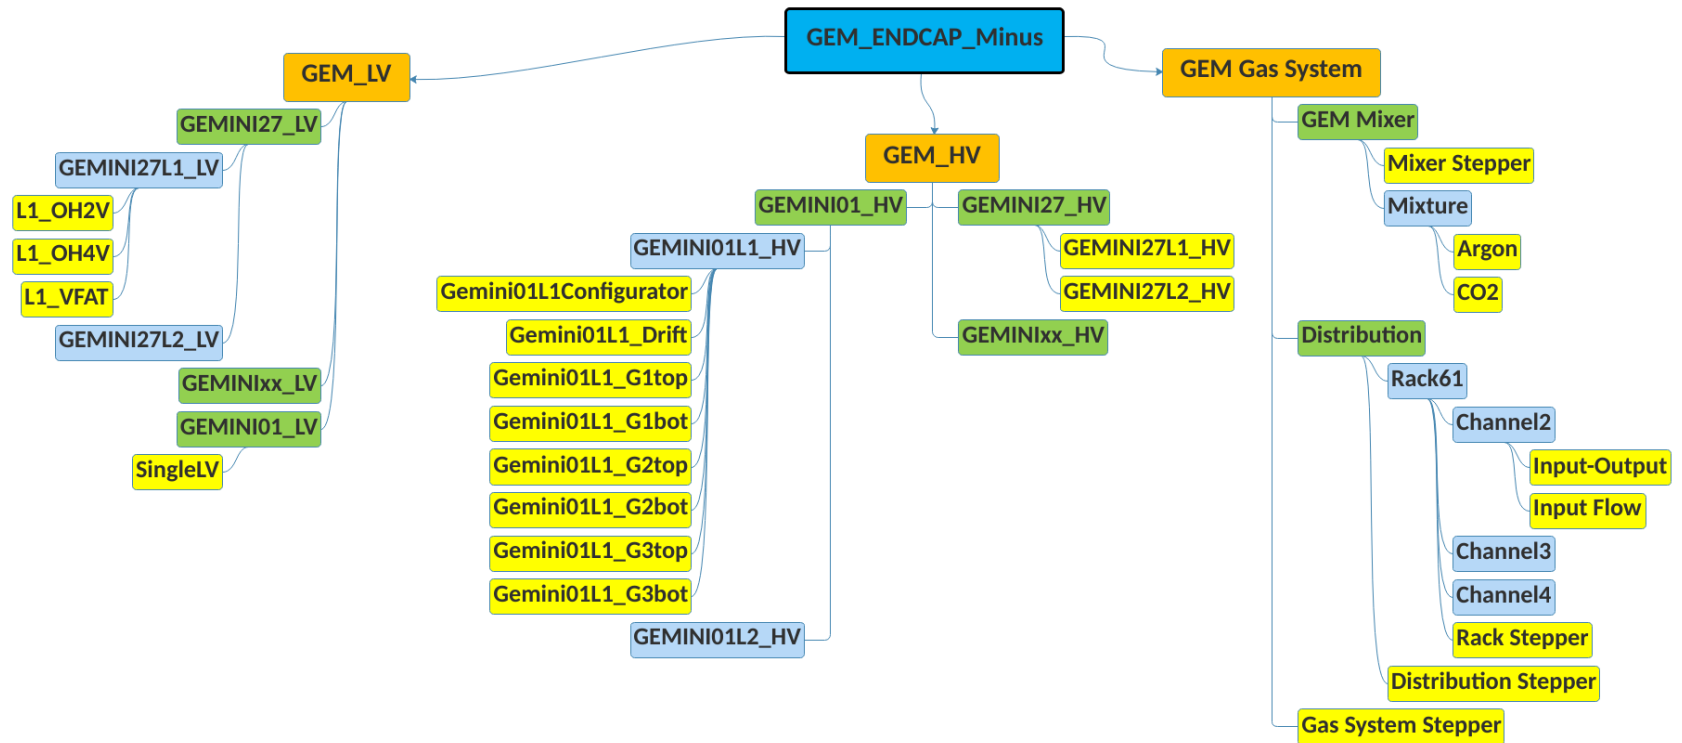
GEM_ENDCAP_Minus

GEM_LV
GEMINI27_LV
GEMINI27L1_LV
L1_OH2V
L1_OH4V
L1_VFAT
GEMINI27L2_LV
GEMINIxx_LV
GEMINI01_LV
SingleLV

GEM_HV
GEMINI01_HV
GEMINI01L1_HV
Gemini01L1Configurator
Gemini01L1_Drift
Gemini01L1_G1top
Gemini01L1_G1bot
Gemini01L1_G2top
Gemini01L1_G2bot
Gemini01L1_G3top
Gemini01L1_G3bot
GEMINI01L2_HV
GEMINI27_HV
GEMINI27L1_HV
GEMINI27L2_HV
GEMINIxx_HV

GEM Gas System
GEM Mixer
Mixer Stepper
Mixture
Argon
CO2
Distribution
Rack61
Channel2
Input-Output
Input Flow
Channel3
Channel4
Rack Stepper
Distribution Stepper
Gas System Stepper